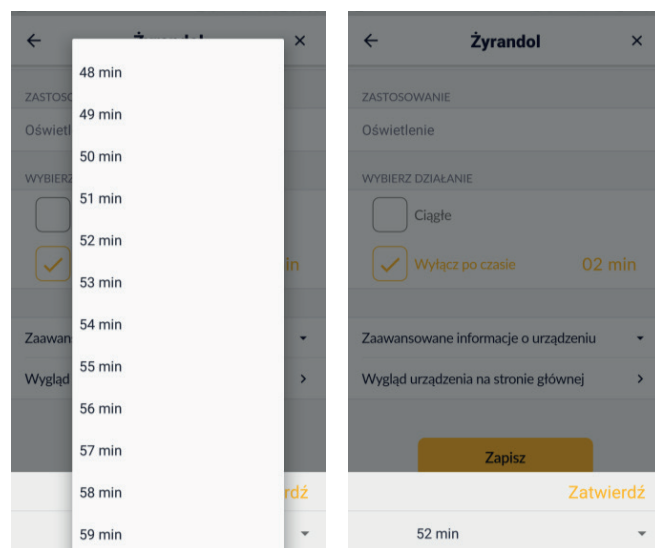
← Żyrandol ×

ZASTOSO

Oświetl

WYBIERZ

in

Zaawans

Wygląd

48 min
49 min
50 min
51 min
52 min
53 min
54 min
55 min
56 min
57 min
58 min
59 min

rdź

← Żyrandol ×

ZASTOSOWANIE

Oświetlenie

WYBIERZ DZIAŁANIE

Ciągłe

Wyłącz po czasie 02 min

Zaawansowane informacje o urządzeniu

Wygląd urządzenia na stronie głównej >

Zapisz

Zatwierdź

52 min